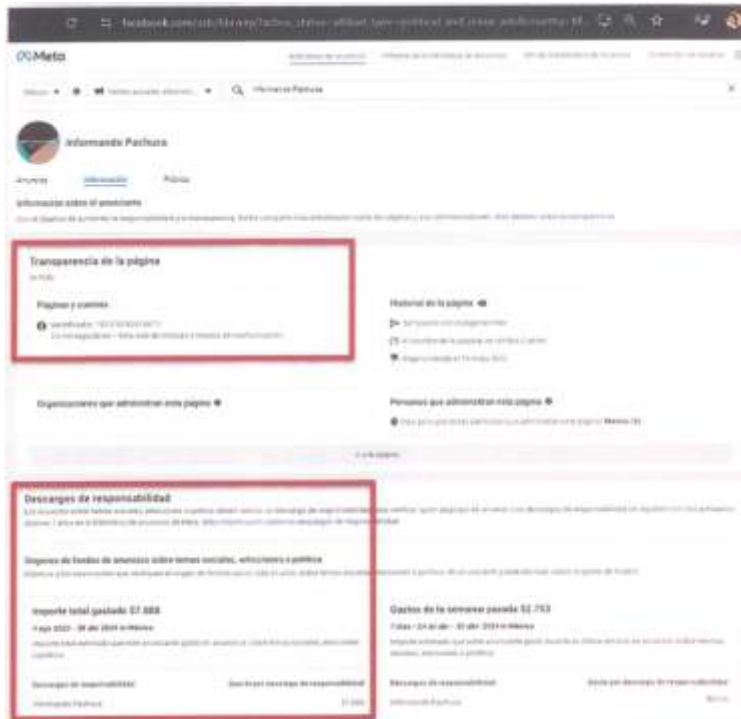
facebook.com/ads/library/

Meta

Informando Pachuca

Informando Pachuca

Anuncios Información Páginas

Información sobre el anunciante

Transparencia de la página

Páginas y cuentas

Verificado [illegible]

Historial de la página

Organizaciones que administran esta página

Personas que administran esta página

México (3)

Descargos de responsabilidad

Orígenes de fondos de anuncios sobre temas sociales, elecciones o política

Importe total gastado $7.888

Gastos de la semana pasada $2.753

Descargo de responsabilidad

Informando Pachuca

$7.888